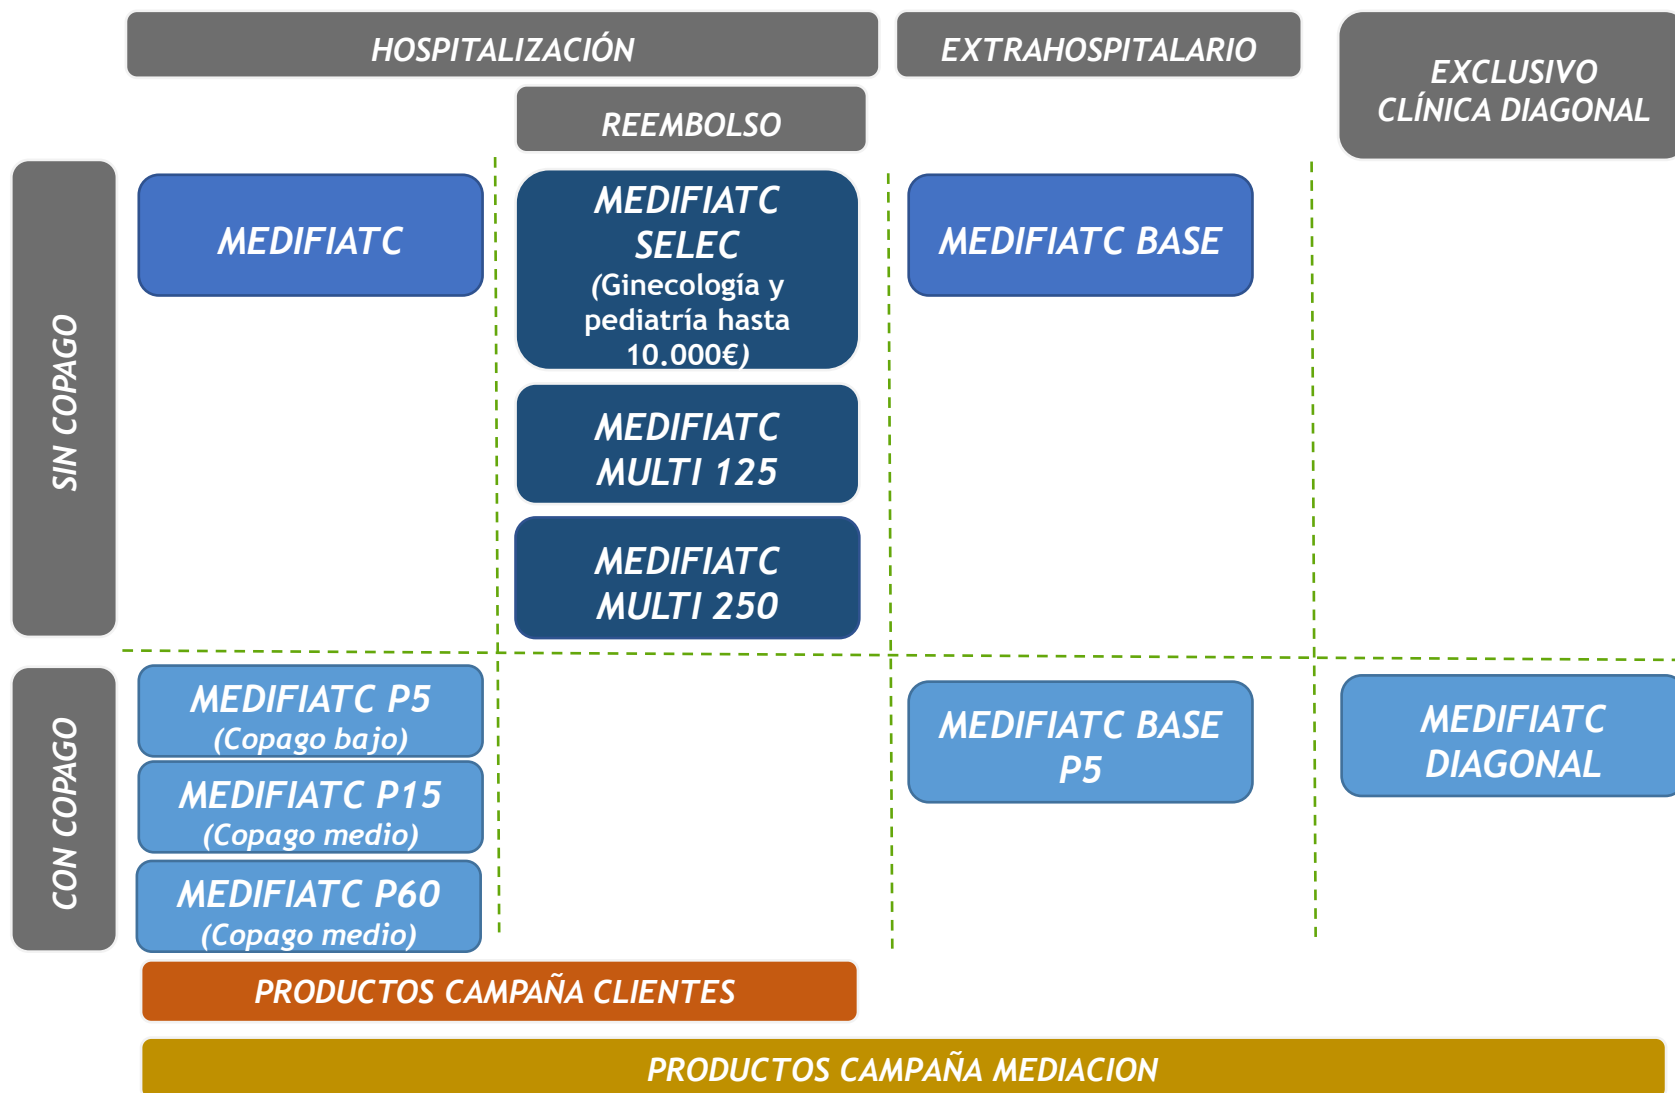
HOSPITALIZACIÓN

EXTRAHOSPITALARIO

EXCLUSIVO CLÍNICA DIAGONAL

REEMBOLSO

SIN COPAGO

MEDIFIATC

MEDIFIATC SELEC (Ginecología y pediatría hasta 10.000€)

MEDIFIATC BASE

MEDIFIATC MULTI 125

MEDIFIATC MULTI 250

CON COPAGO

MEDIFIATC P5 (Copago bajo)

MEDIFIATC P15 (Copago medio)

MEDIFIATC P60 (Copago medio)

MEDIFIATC BASE P5

MEDIFIATC DIAGONAL

PRODUCTOS CAMPAÑA CLIENTES

PRODUCTOS CAMPAÑA MEDIACION